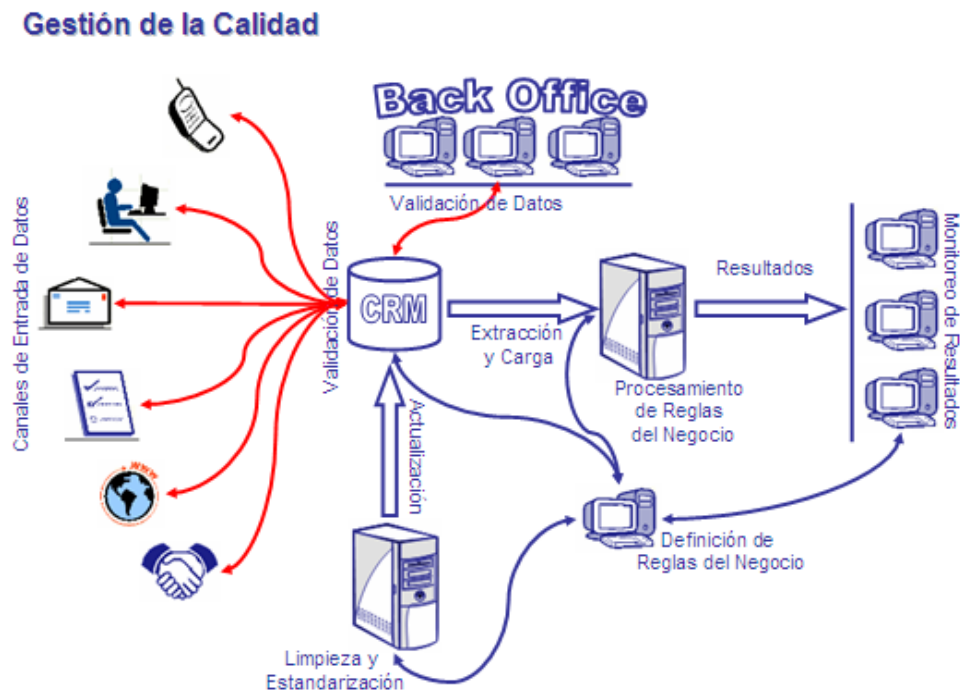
Gestión de la Calidad

Canales de Entrada de Datos

Back Office

Validación de Datos

Validación de Datos

CRM

Extracción y Carga

Resultados

Monitoreo de Resultados

Procesamiento de Reglas del Negocio

Actualización

Definición de Reglas del Negocio

Limpieza y Estandarización